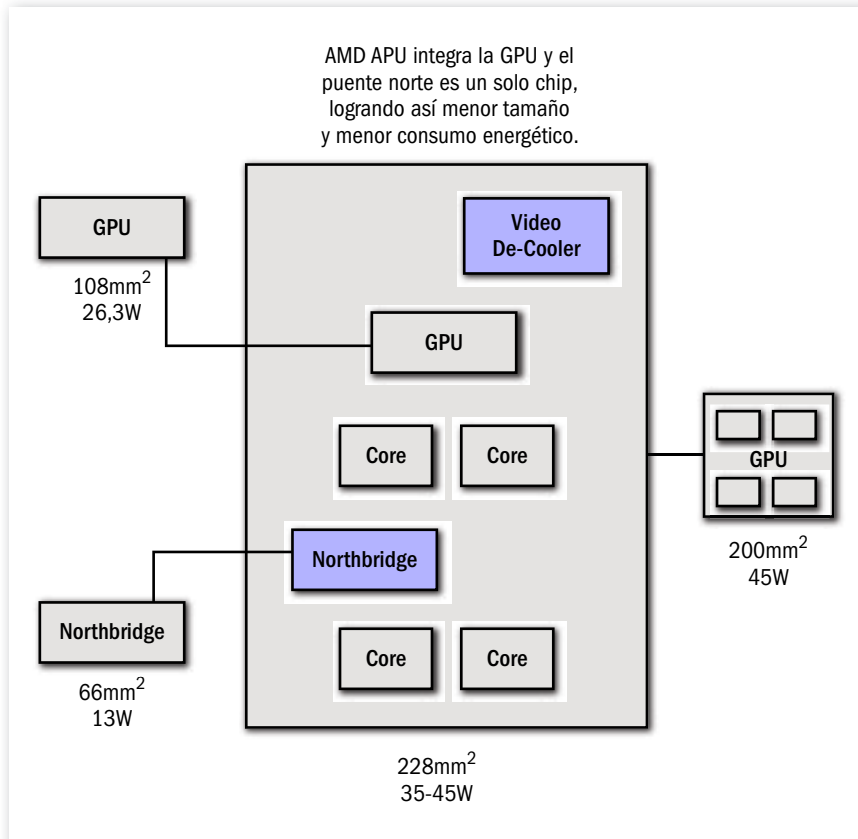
AMD APU integra la GPU y el puente norte es un solo chip, logrando así menor tamaño y menor consumo energético.

GPU

$108mm^2$
26,3W

Video
De-Cooler

GPU

Core

Core

GPU

$200mm^2$
45W

Northbridge

Northbridge

$66mm^2$
13W

Core

Core

$228mm^2$
35-45W